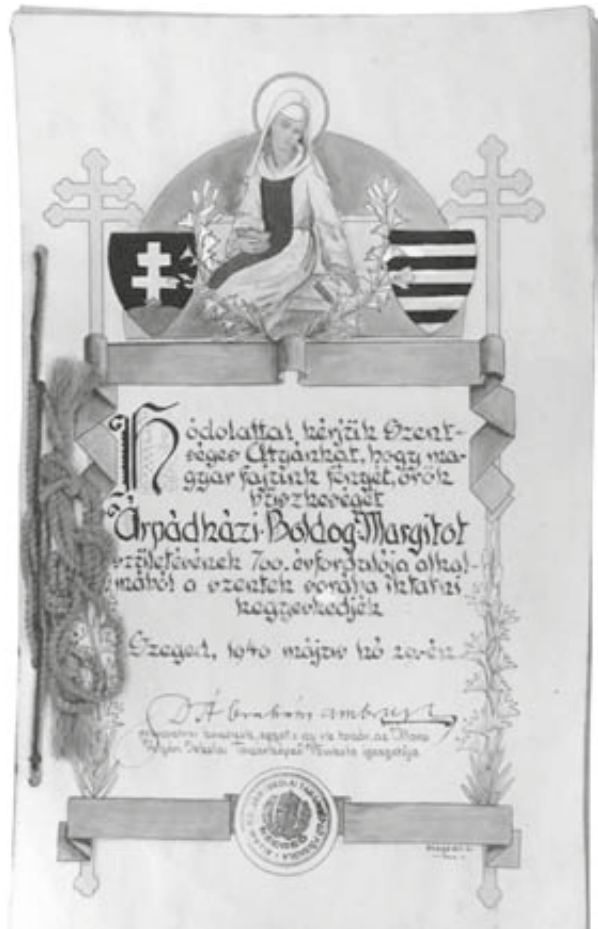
Hódolattal kérjük Szentséges Atyánkat, hogy magyar fajtánk fényét, örök tisztaságát

Árpádházi Boldog Margitot

születésének 700. évfordulója alkalmából a szentek sorába iktatni kegyeskedjék.

Szeged, 1940 május hó 20-án

Dr Ábrahám Ambrus
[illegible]

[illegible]